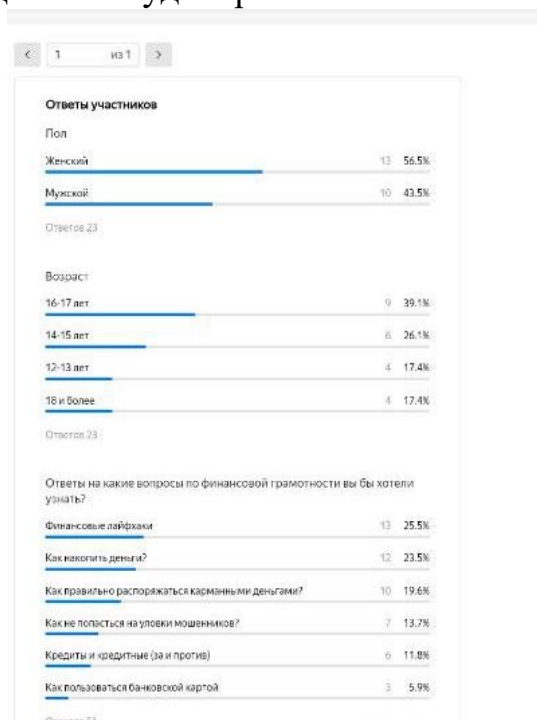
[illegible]

< 1 из 1 >

Ответы участников

Пол

Женский 13 56.5%

Мужской 10 43.5%

Ответов 23

Возраст

16-17 лет 9 39.1%

14-15 лет 6 26.1%

12-13 лет 4 17.4%

18 и более 4 17.4%

Ответов 23

Ответы на какие вопросы по финансовой грамотности вы бы хотели узнать?

Финансовые лайфхаки 13 25.5%

Как накопить деньги? 12 23.5%

Как правильно распоряжаться карманными деньгами? 10 19.6%

Как не попасться на уловки мошенников? 7 13.7%

Кредиты и кредитные (за и против) 6 11.8%

Как пользоваться банковской картой 3 5.9%

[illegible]